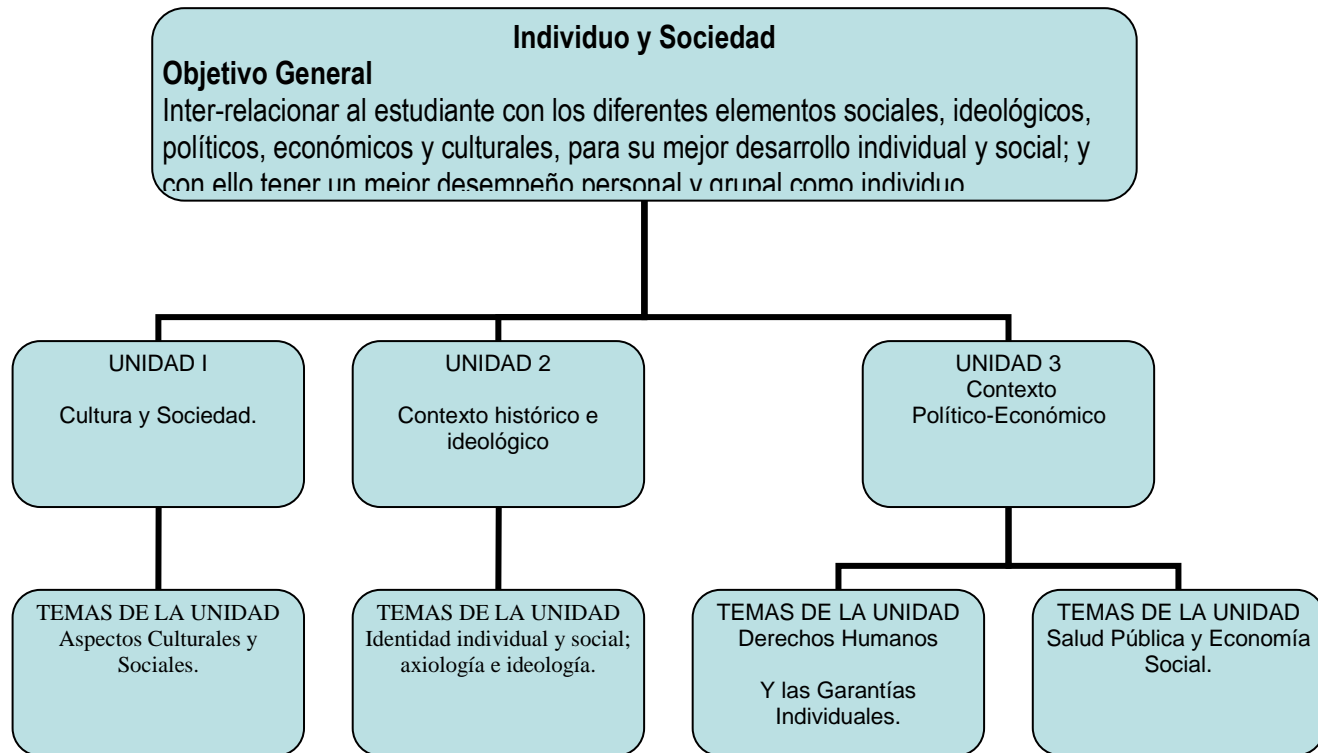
Individuo y Sociedad

Objetivo General

Inter-relacionar al estudiante con los diferentes elementos sociales, ideológicos, políticos, económicos y culturales, para su mejor desarrollo individual y social; y con ello tener un mejor desempeño personal y grupal como individuo

UNIDAD I

Cultura y Sociedad.

UNIDAD 2

Contexto histórico e ideológico

UNIDAD 3

Contexto Político-Económico

TEMAS DE LA UNIDAD
Aspectos Culturales y Sociales.

TEMAS DE LA UNIDAD
Identidad individual y social; axiología e ideología.

TEMAS DE LA UNIDAD
Derechos Humanos

Y las Garantías Individuales.

TEMAS DE LA UNIDAD
Salud Pública y Economía Social.